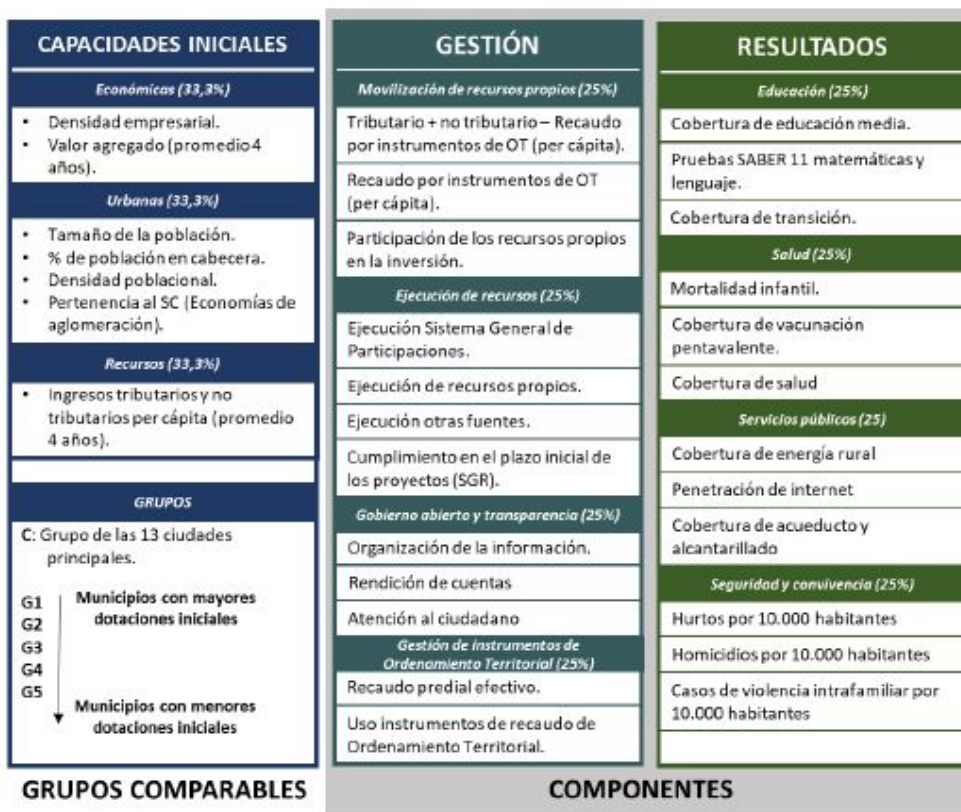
CAPACIDADES INICIALES

Económicas (33,3%)

- Densidad empresarial.
- Valor agregado (promedio 4 años).

Urbanas (33,3%)

- Tamaño de la población.
- % de población en cabecera.
- Densidad poblacional.
- Pertenencia al SC (Economías de aglomeración).

Recursos (33,3%)

- Ingresos tributarios y no tributarios per cápita (promedio 4 años).

GRUPOS

C: Grupo de las 13 ciudades principales.

G1
G2
G3
G4
G5

Municipios con mayores dotaciones iniciales

Municipios con menores dotaciones iniciales

GRUPOS COMPARABLES

GESTIÓN

Movilización de recursos propios (25%)

Tributario + no tributario – Recaudo por instrumentos de OT (per cápita).

Recaudo por instrumentos de OT (per cápita).

Participación de los recursos propios en la inversión.

Ejecución de recursos (25%)

Ejecución Sistema General de Participaciones.

Ejecución de recursos propios.

Ejecución otras fuentes.

Cumplimiento en el plazo inicial de los proyectos (SGR).

Gobierno abierto y transparencia (25%)

Organización de la información.

Rendición de cuentas

Atención al ciudadano

Gestión de instrumentos de Ordenamiento Territorial (25%)

Recaudo predial efectivo.

Uso instrumentos de recaudo de Ordenamiento Territorial.

RESULTADOS

Educación (25%)

Cobertura de educación media.

Pruebas SABER 11 matemáticas y lenguaje.

Cobertura de transición.

Salud (25%)

Mortalidad infantil.

Cobertura de vacunación pentavalente.

Cobertura de salud

Servicios públicos (25)

Cobertura de energía rural

Penetración de internet

Cobertura de acueducto y alcantarillado

Seguridad y convivencia (25%)

Hurtos por 10.000 habitantes

Homicidios por 10.000 habitantes

Casos de violencia intrafamiliar por 10.000 habitantes

COMPONENTES